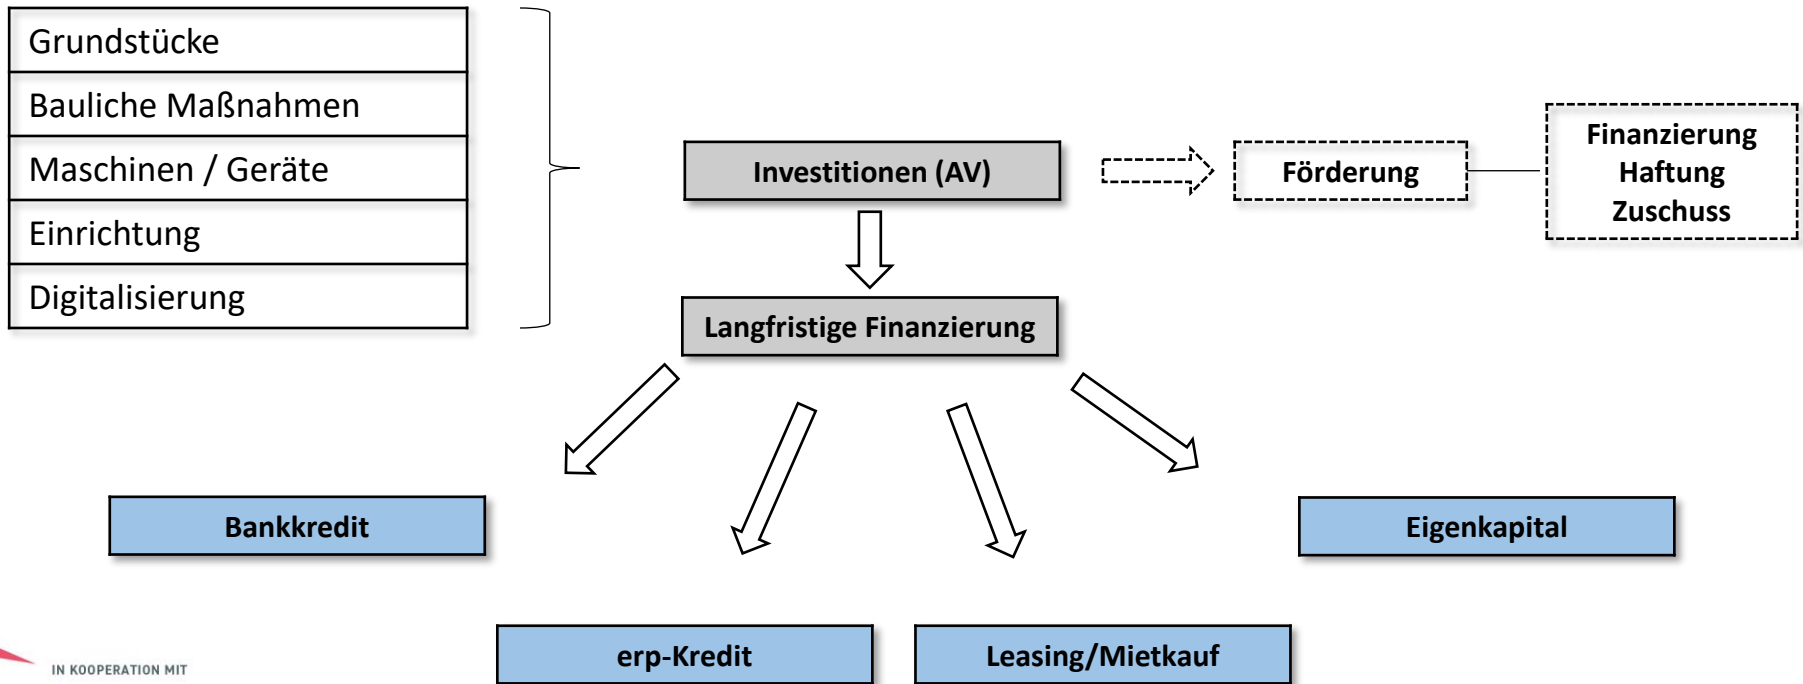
Grundstücke
Bauliche Maßnahmen
Maschinen / Geräte
Einrichtung
Digitalisierung

Investitionen (AV)

Förderung

Finanzierung
Haftung
Zuschuss

Langfristige Finanzierung

Bankkredit

erp-Kredit

Leasing/Mietkauf

Eigenkapital

IN KOOPERATION MIT